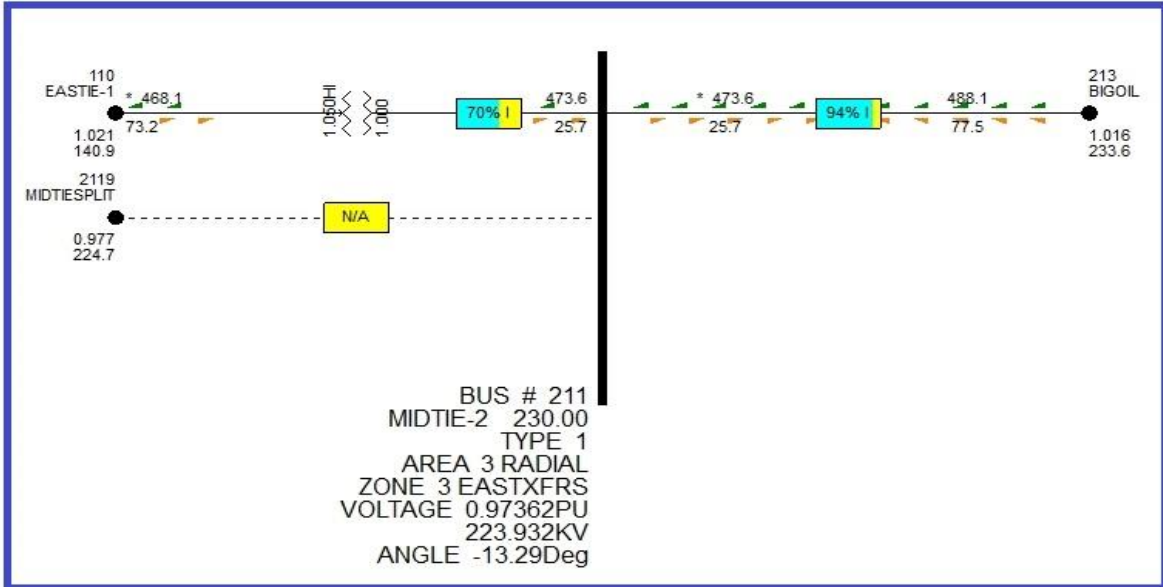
110
EASTIE-1

* 468.1

73.2

1.021
140.9

1.050HI

1.000

70% I

473.6

25.7

* 473.6

25.7

94% I

488.1

77.5

213
BIGOIL

1.016
233.6

2119
MIDTIESPLIT

0.977
224.7

N/A

BUS # 211
MIDTIE-2 230.00
TYPE 1
AREA 3 RADIAL
ZONE 3 EASTXFRS
VOLTAGE 0.97362PU
223.932KV
ANGLE -13.29Deg